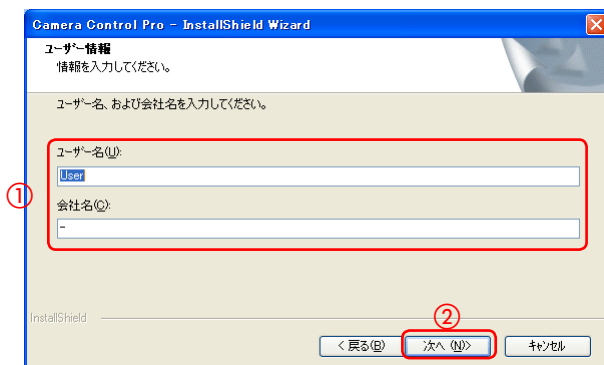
Camera Control Pro - InstallShield Wizard

ユーザー情報
情報を入力してください。

ユーザー名、および会社名を入力してください。

①

ユーザー名(U):

User

会社名(C):

-

InstallShield

②

< 戻る(B)

次へ (N)>

キャンセル